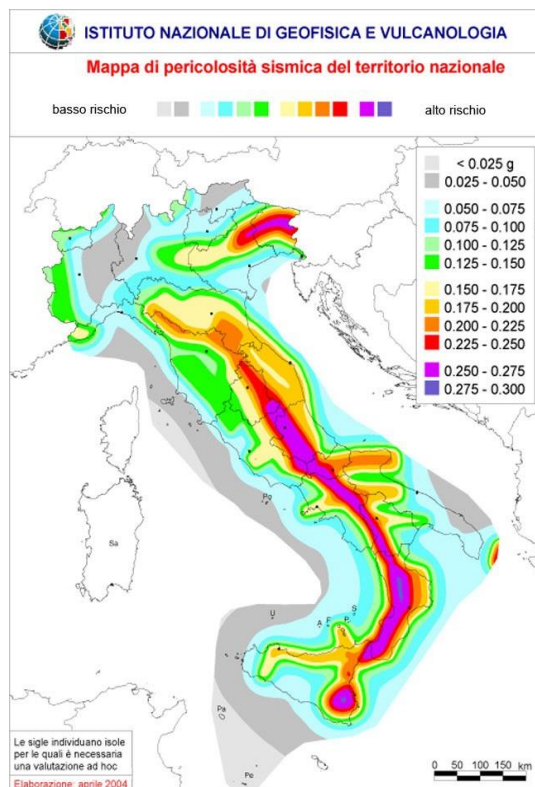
ISTITUTO NAZIONALE DI GEOFISICA E VULCANOLOGIA

Mappa di pericolosità sismica del territorio nazionale

basso rischio

alto rischio

< 0.025 g
0.025 - 0.050
0.050 - 0.075
0.075 - 0.100
0.100 - 0.125
0.125 - 0.150
0.150 - 0.175
0.175 - 0.200
0.200 - 0.225
0.225 - 0.250
0.250 - 0.275
0.275 - 0.300

Po

Sa

U

A F P S

Pa

Pe

Le sigle individuano isole per le quali è necessaria una valutazione ad hoc

Elaborazione: aprile 2004

0 50 100 150 km